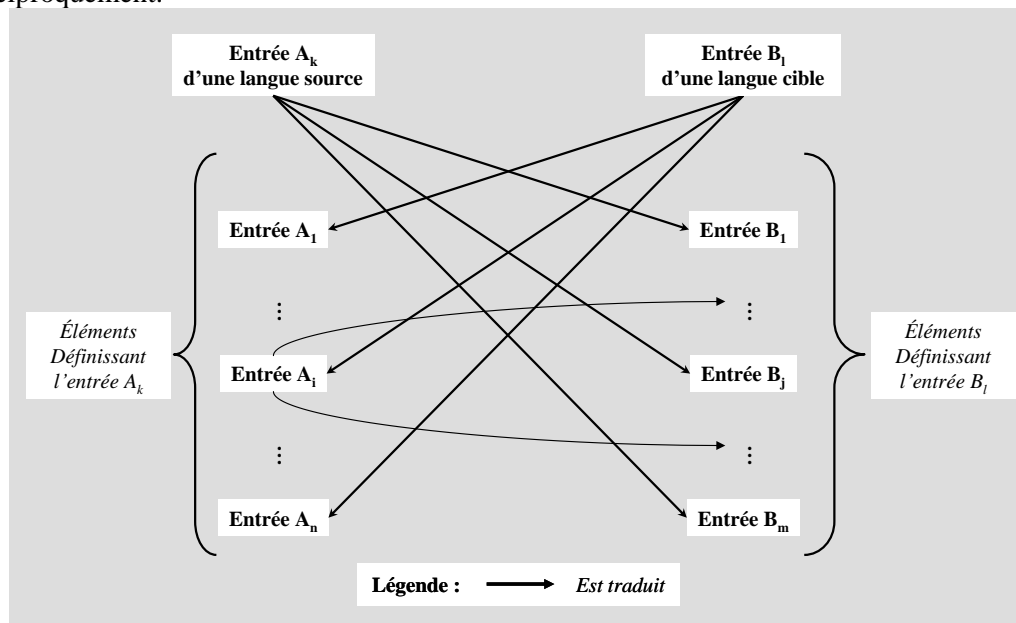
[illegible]iproquement.

Entrée $A_k$ d'une langue source

Entrée $B_l$ d'une langue cible

Éléments Définissant l'entrée $A_k$

Entrée $A_1$

⋮

Entrée $A_i$

⋮

Entrée $A_n$

Entrée $B_1$

⋮

Entrée $B_j$

⋮

Entrée $B_m$

Éléments Définissant l'entrée $B_l$

Légende : Est traduit